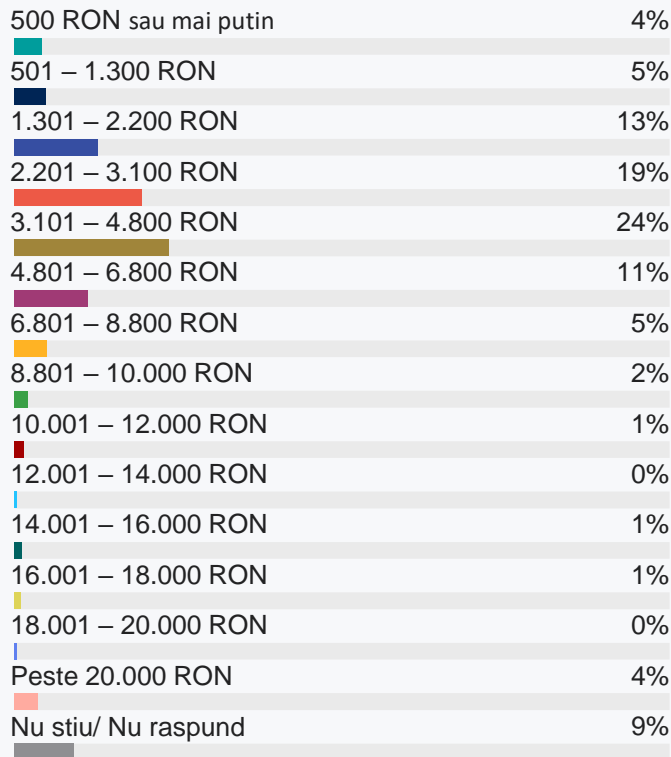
| | |
|---|---|
| 500 RON sau mai putin | 4% |
| 501 – 1.300 RON | 5% |
| 1.301 – 2.200 RON | 13% |
| 2.201 – 3.100 RON | 19% |
| 3.101 – 4.800 RON | 24% |
| 4.801 – 6.800 RON | 11% |
| 6.801 – 8.800 RON | 5% |
| 8.801 – 10.000 RON | 2% |
| 10.001 – 12.000 RON | 1% |
| 12.001 – 14.000 RON | 0% |
| 14.001 – 16.000 RON | 1% |
| 16.001 – 18.000 RON | 1% |
| 18.001 – 20.000 RON | 0% |
| Peste 20.000 RON | 4% |
| Nu stiu/ Nu raspund | 9% |